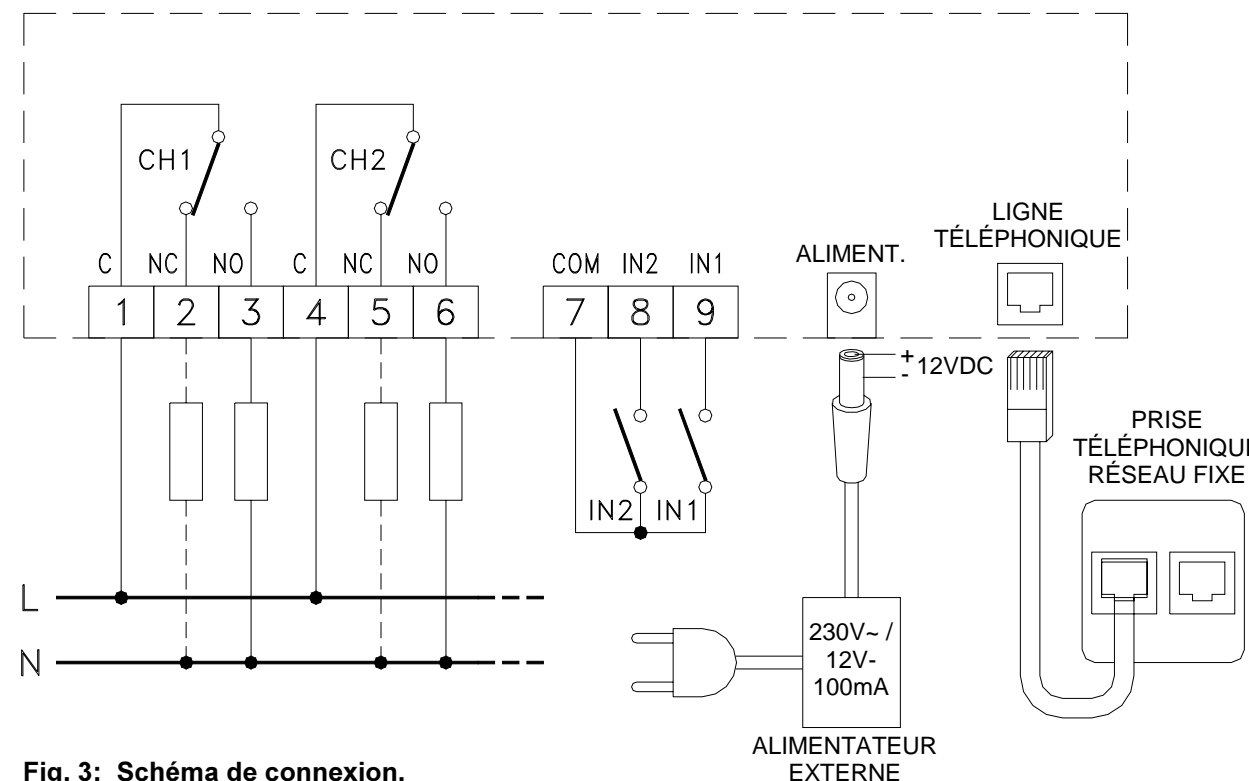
CH1

CH2

C NC NO C NC NO

1 2 3 4 5 6

COM IN2 IN1

7 8 9

IN2 IN1

ALIMENT.

LIGNE TÉLÉPHONIQUE

+ - 12VDC

PRISE TÉLÉPHONIQU RÉSEAU FIXE

L

N

230V~ / 12V- 100mA

ALIMENTATEUR EXTERNE

Fig. 3: Schéma de connexion.